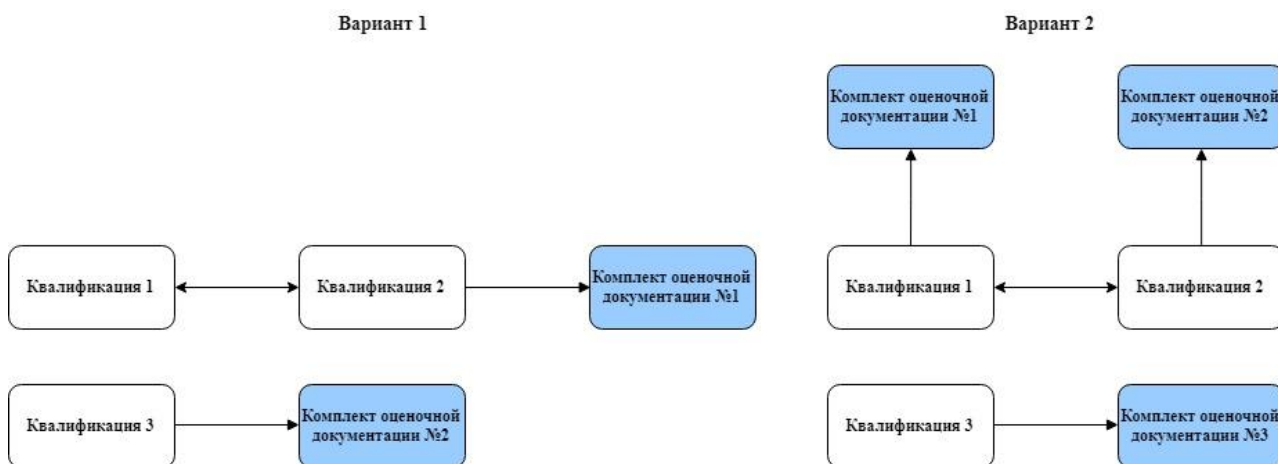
Вариант 1

Квалификация 1

Квалификация 2

Комплект оценочной документации №1

Квалификация 3

Комплект оценочной документации №2

Вариант 2

Комплект оценочной документации №1

Комплект оценочной документации №2

Квалификация 1

Квалификация 2

Квалификация 3

Комплект оценочной документации №3